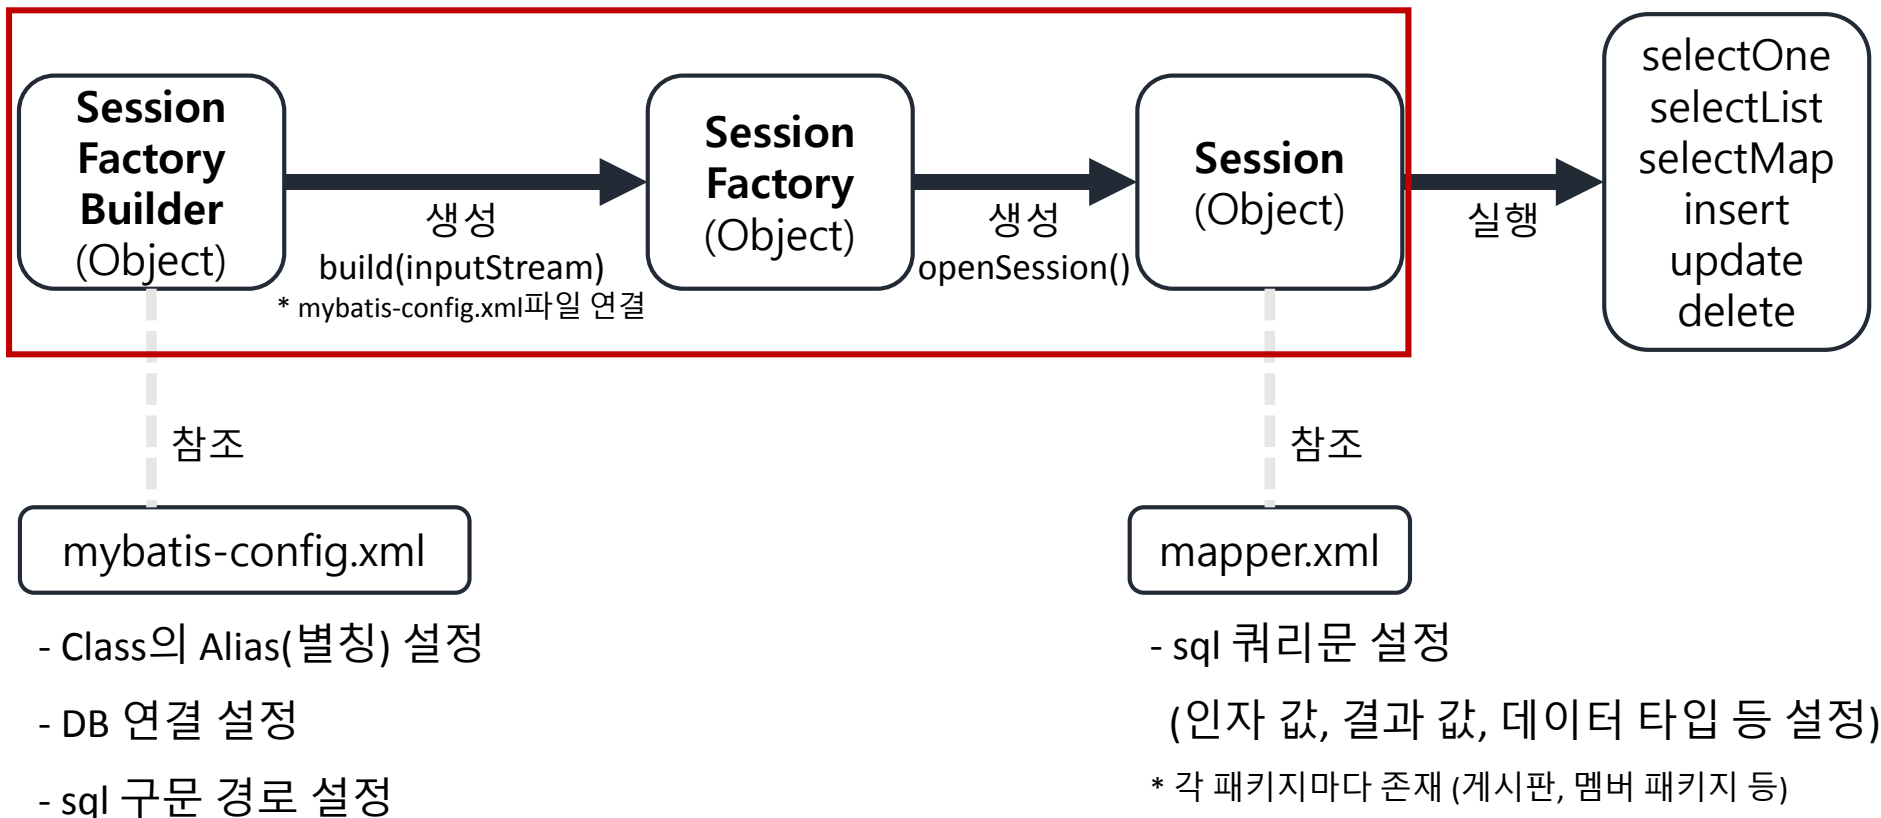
Session Factory Builder (Object)

생성
build(inputStream)
* mybatis-config.xml파일 연결

Session Factory (Object)

생성
openSession()

Session (Object)

실행

selectOne
selectList
selectMap
insert
update
delete

참조

mybatis-config.xml

- Class의 Alias(별칭) 설정

- DB 연결 설정

- sql 구문 경로 설정

참조

mapper.xml

- sql 쿼리문 설정

(인자 값, 결과 값, 데이터 타입 등 설정)

* 각 패키지마다 존재 (게시판, 멤버 패키지 등)